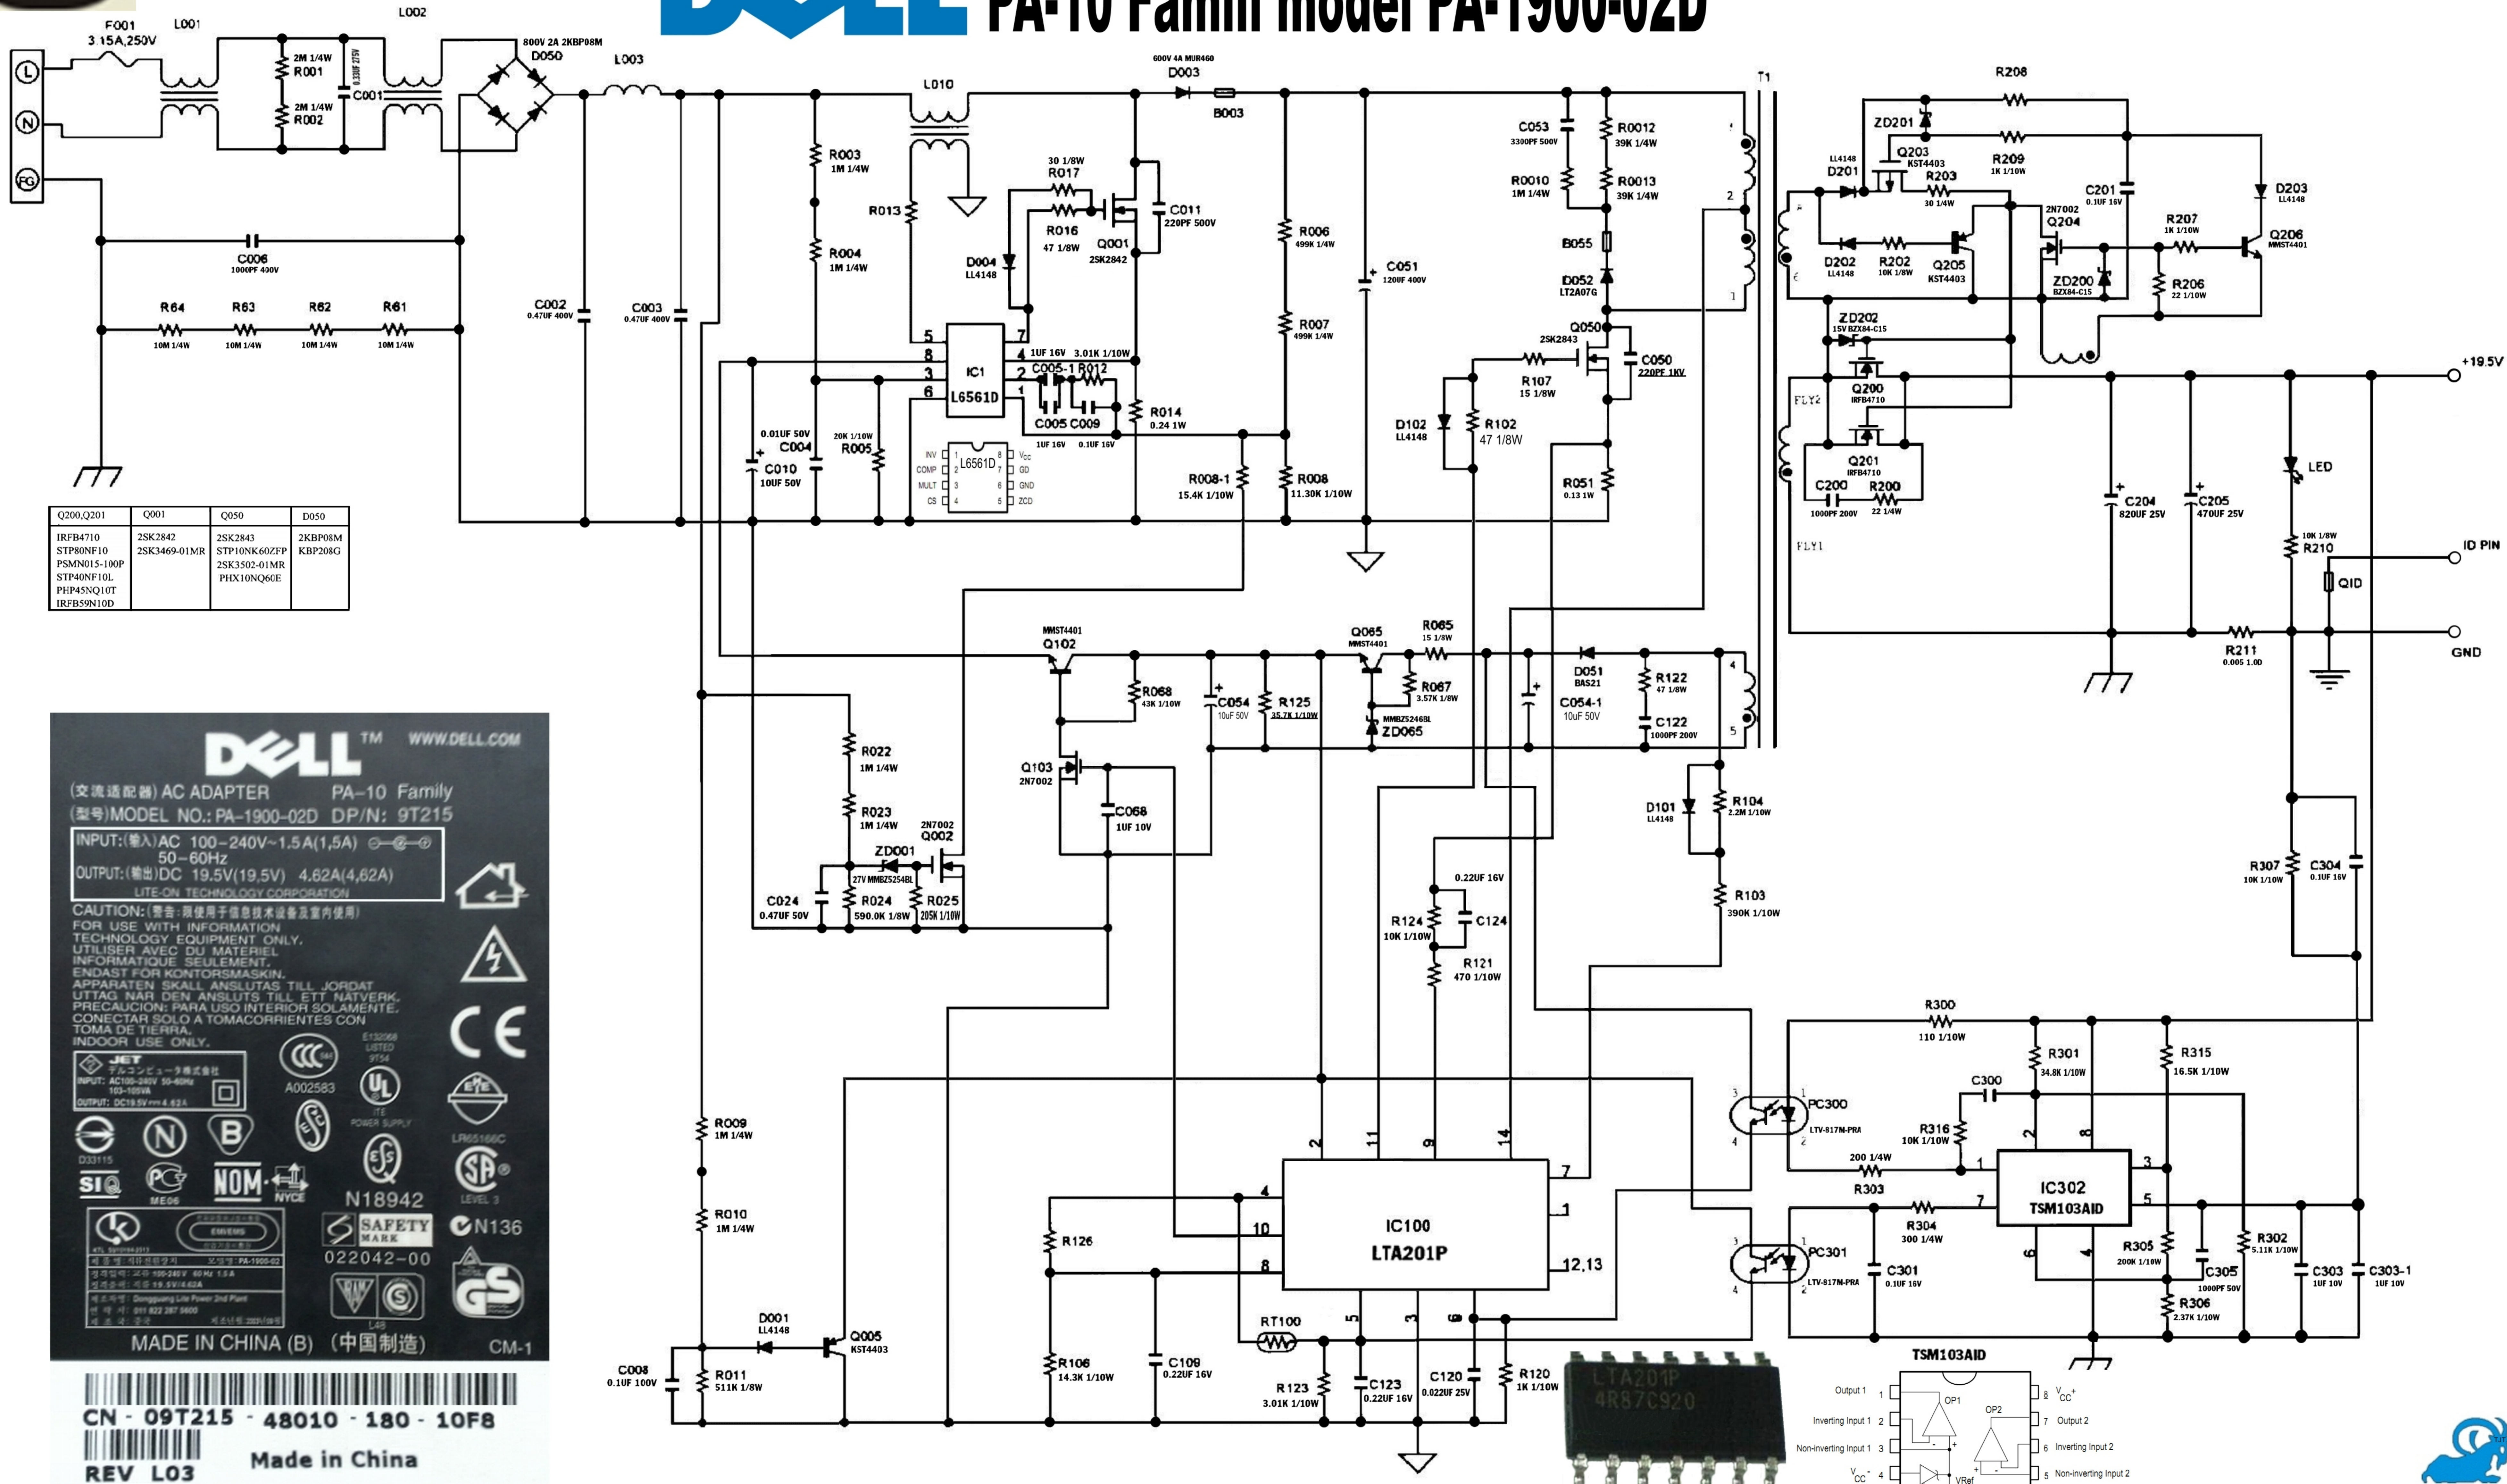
PA-10 Famili model PA-1900-02D

F001
3.15A,250V
L001
L002
2M 1/4W
R001
0.33UF 275V
C001
2M 1/4W
R002
800V 2A 2KBP08M
D050
L003
L010
600V 4A MUR460
D003
B003
T1
R208
ZD201
LL4148
D201
Q203
KST4403
R203
30 1/4W
R209
1K 1/10W
C201
0.1UF 16V
D203
LL4148
C006
1000PF 400V
R64
R63
R62
R61
10M 1/4W
10M 1/4W
10M 1/4W
10M 1/4W
C002
0.47UF 400V
C003
0.47UF 400V
R003
1M 1/4W
R013
R004
1M 1/4W
30 1/8W
R017
R016
47 1/8W
Q001
2SK2842
C011
220PF 500V
D004
LL4148
R006
499K 1/4W
R007
499K 1/4W
C051
120UF 400V
C053
3300PF 500V
R0012
39K 1/4W
R0010
1M 1/4W
R0013
39K 1/4W
B055
D052
LT2A07G
Q050
2SK2843
C050
220PF 1KV
R107
15 1/8W
D102
LL4148
R102
47 1/8W
R051
0.13 1W
2N7002
Q204
R207
1K 1/10W
Q206
MMST4401
D202
LL4148
R202
10K 1/8W
Q205
KST4403
ZD200
BZX84-C15
R206
22 1/10W
ZD202
15V BZX84-C15
Q200
IRFB4710
FLY2
Q201
IRFB4710
C200
1000PF 200V
R200
22 1/4W
FLY1
+19.5V
C204
820UF 25V
C205
470UF 25V
LED
10K 1/8W
R210
ID PIN
QID
R211
0.005 1.0Ω
GND
5
8
3
6
IC1
L6561D
7
4
2
1
1UF 16V
3.01K 1/10W
C005-1
R012
C005
C009
1UF 16V
0.1UF 16V
R014
0.24 1W
0.01UF 50V
C004
C010
10UF 50V
20K 1/10W
R005
INV
COMP
MULT
CS
L6561D
Vcc
GD
GND
ZCD
R008-1
15.4K 1/10W
R008
11.30K 1/10W

| Q200,Q201 | Q001 | Q050 | D050 |
|---|---|---|---|
| IRFB4710 STP80NF10 PSMN015-100P STP40NF10L PHP45NQ10T IRFB59N10D | 2SK2842 2SK3469-01MR | 2SK2843 STP10NK60ZFP 2SK3502-01MR PHX10NQ60E | 2KBP08M KBP208G |

MMST4401
Q102
R068
43K 1/10W
C054
10uF 50V
R125
35.7K 1/10W
Q065
MMST4401
R065
15 1/8W
R067
3.57K 1/8W
MMBZ5246BL
ZD065
D051
BAS21
C054-1
10uF 50V
R122
47 1/8W
C122
1000PF 200V
R022
1M 1/4W
R023
1M 1/4W
Q103
2N7002
C068
1UF 10V
2N7002
Q002
ZD001
27V MMBZ5254BL
C024
0.47UF 50V
R024
590.0K 1/8W
R025
205K 1/10W
D101
LL4148
R104
2.2M 1/10W
R103
390K 1/10W
0.22UF 16V
R124
10K 1/10W
C124
R121
470 1/10W
R307
10K 1/10W
C304
0.1UF 16V
R300
110 1/10W
R301
34.8K 1/10W
R315
16.5K 1/10W
C300
PC300
LTV-817M-PRA
R316
10K 1/10W
200 1/4W
R303
R304
300 1/4W
IC302
TSM103AID
PC301
LTV-817M-PRA
C301
0.1UF 16V
R305
200K 1/10W
C305
1000PF 50V
R302
5.11K 1/10W
C303
1UF 10V
C303-1
1UF 10V
R306
2.37K 1/10W
R009
1M 1/4W
R010
1M 1/4W
D001
LL4148
Q005
KST4403
C008
0.1UF 100V
R011
511K 1/8W
R126
IC100
LTA201P
2
11
9
14
7
1
12,13
4
10
8
5
3
6
RT100
R106
14.3K 1/10W
C109
0.22UF 16V
R123
3.01K 1/10W
C123
0.22UF 16V
C120
0.022UF 25V
R120
1K 1/10W
LTA201P
4R87C920
TSM103AID
Output 1
Inverting Input 1
Non-inverting Input 1
$V_{CC}^-$
OP1
OP2
VRef
$V_{CC}^+$
Output 2
Inverting Input 2
Non-inverting Input 2

DELL™ WWW.DELL.COM
(交流适配器) AC ADAPTER PA-10 Family
(型号)MODEL NO.: PA-1900-02D DP/N: 9T215
INPUT:(输入)AC 100-240V~1.5A(1,5A)
50-60Hz
OUTPUT:(输出)DC 19.5V(19,5V) 4.62A(4,62A)
LITE-ON TECHNOLOGY CORPORATION
CAUTION:(警告:限使用于信息技术设备及室内使用)
FOR USE WITH INFORMATION TECHNOLOGY EQUIPMENT ONLY.
UTILISER AVEC DU MATERIEL INFORMATIQUE SEULEMENT.
ENDAST FÖR KONTORSMASKIN.
APPARATEN SKALL ANSLUTAS TILL JORDAT UTTAG NÄR DEN ANSLUTS TILL ETT NÄTVERK.
PRECAUCION: PARA USO INTERIOR SOLAMENTE. CONECTAR SOLO A TOMACORRIENTES CON TOMA DE TIERRA.
INDOOR USE ONLY.
JET
デルコンピュータ株式会社
INPUT: AC100-240V 50-60Hz
OUTPUT: DC19.5V 4.62A
A002583
E132068 LISTED 9T54
ITE POWER SUPPLY
LR65166C
D33115
SIQ
ME06
NOM
NYCE
N18942
SAFETY MARK
022042-00
LEVEL 3
N136
L48
MADE IN CHINA (B) (中国制造) CM-1
CN - 09T215 - 48010 - 180 - 10F8
REV L03
Made in China